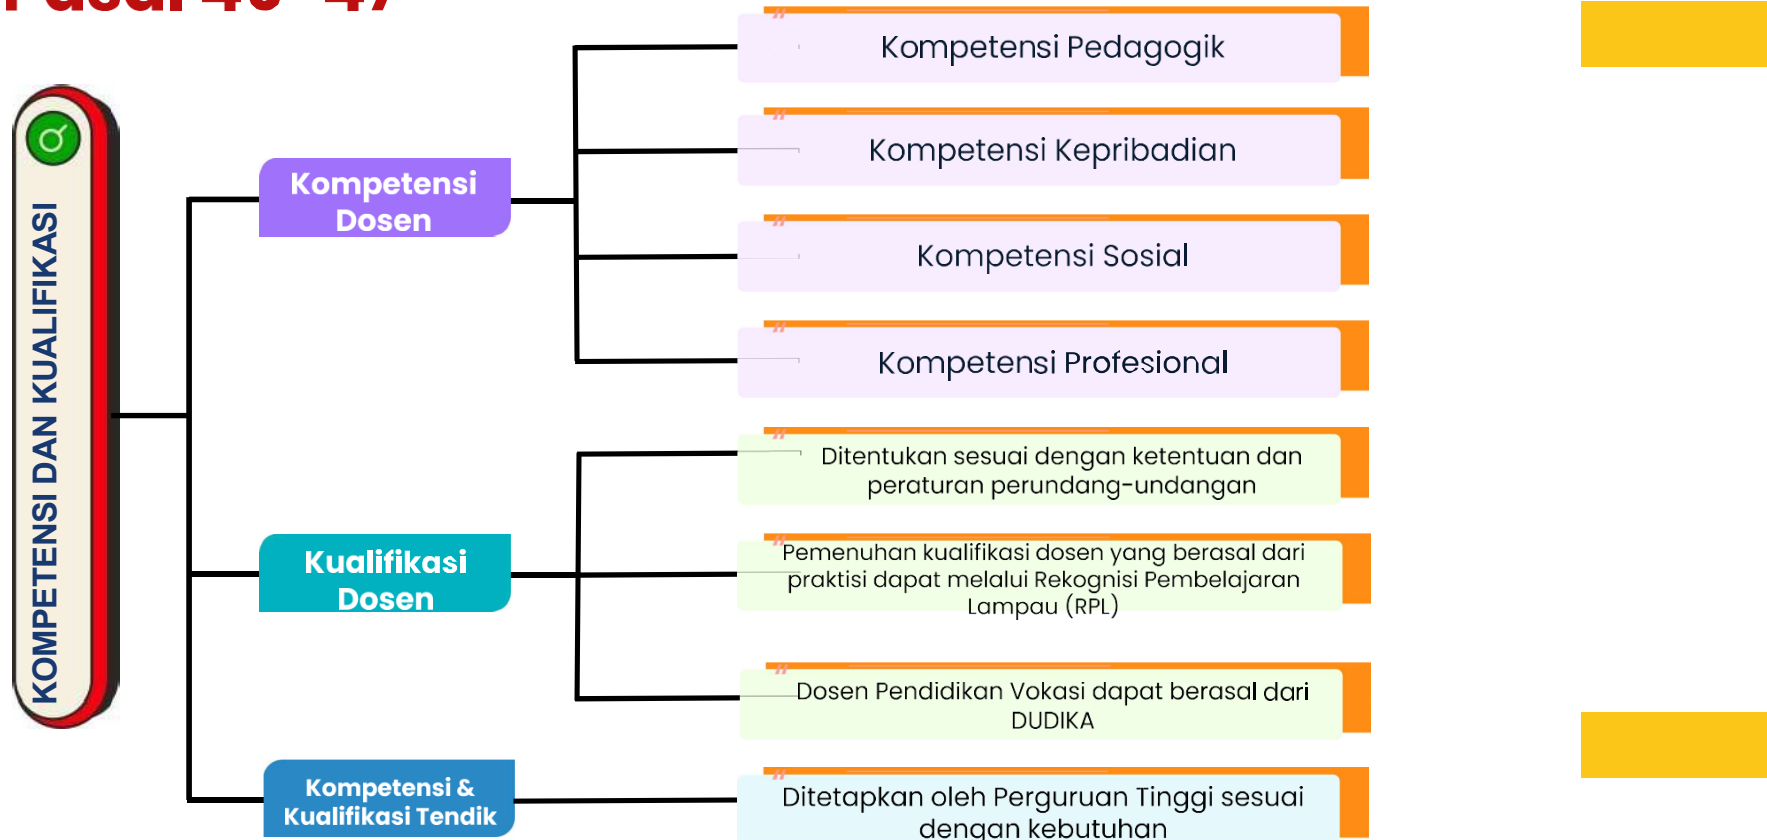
Pasal 46 - 47

KOMPETENSI DAN KUALIFIKASI

Kompetensi Dosen

Kompetensi Pedagogik

Kompetensi Kepribadian

Kompetensi Sosial

Kompetensi Profesional

Kualifikasi Dosen

Ditentukan sesuai dengan ketentuan dan peraturan perundang-undangan

Pemenuhan kualifikasi dosen yang berasal dari praktisi dapat melalui Rekognisi Pembelajaran Lampau (RPL)

Dosen Pendidikan Vokasi dapat berasal dari DUDIKA

Kompetensi & Kualifikasi Tendik

Ditetapkan oleh Perguruan Tinggi sesuai dengan kebutuhan